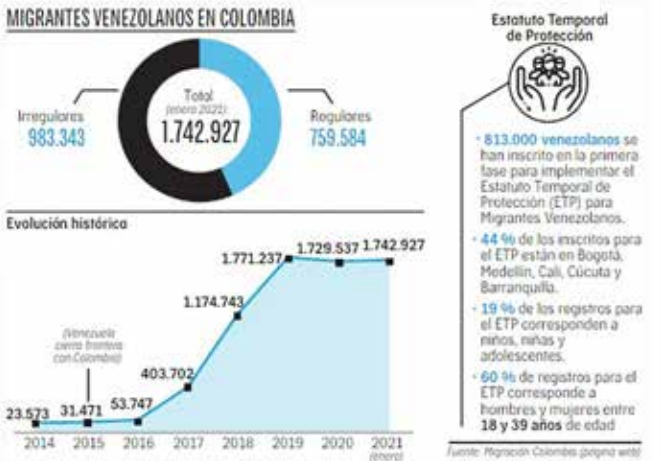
MIGRANTES VENEZOLANOS EN COLOMBIA

Irregulares
983.343

Total
(enero 2022)
1.742.927

Regulares
759.584

Evolución histórico

(Venezuela cierra frontera con Colombia)

23.573
31.471
53.747
403.702
1.174.743
1.771.237
1.729.537
1.742.927

2014
2015
2016
2017
2018
2019
2020
2021
(enero)

Estatuto Temporal de Protección

• 813.000 venezolanos se han inscrito en la primera fase para implementar el Estatuto Temporal de Protección (ETP) para Migrantes Venezolanos.

• 44 % de los inscritos para el ETP están en Bogotá, Medellín, Cali, Cúcuta y Barranquilla.

• 19 % de los registros para el ETP corresponden a niños, niñas y adolescentes.

• 60 % de registros para el ETP corresponde a hombres y mujeres entre 18 y 39 años de edad

Fuente: Migración Colombia (página web)